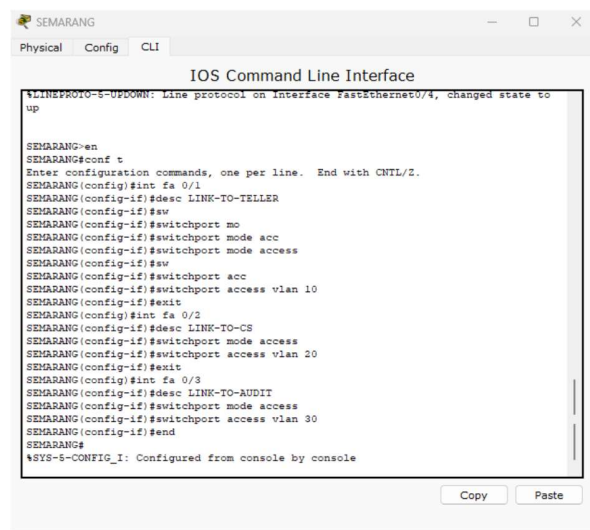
SEMARANG

Physical Config CLI

IOS Command Line Interface

%LINEPROTO-5-UPDOWN: Line protocol on Interface FastEthernet0/4, changed state to up

SEMARANG>en
SEMARANG#conf t
Enter configuration commands, one per line. End with CNTL/Z.
SEMARANG(config)#int fa 0/1
SEMARANG(config-if)#desc LINK-TO-TELLER
SEMARANG(config-if)#sw
SEMARANG(config-if)#switchport mo
SEMARANG(config-if)#switchport mode acc
SEMARANG(config-if)#switchport mode access
SEMARANG(config-if)#sw
SEMARANG(config-if)#switchport acc
SEMARANG(config-if)#switchport access vlan 10
SEMARANG(config-if)#exit
SEMARANG(config)#int fa 0/2
SEMARANG(config-if)#desc LINK-TO-CS
SEMARANG(config-if)#switchport mode access
SEMARANG(config-if)#switchport access vlan 20
SEMARANG(config-if)#exit
SEMARANG(config)#int fa 0/3
SEMARANG(config-if)#desc LINK-TO-AUDIT
SEMARANG(config-if)#switchport mode access
SEMARANG(config-if)#switchport access vlan 30
SEMARANG(config-if)#end
SEMARANG#
%SYS-5-CONFIG_I: Configured from console by console

Copy Paste